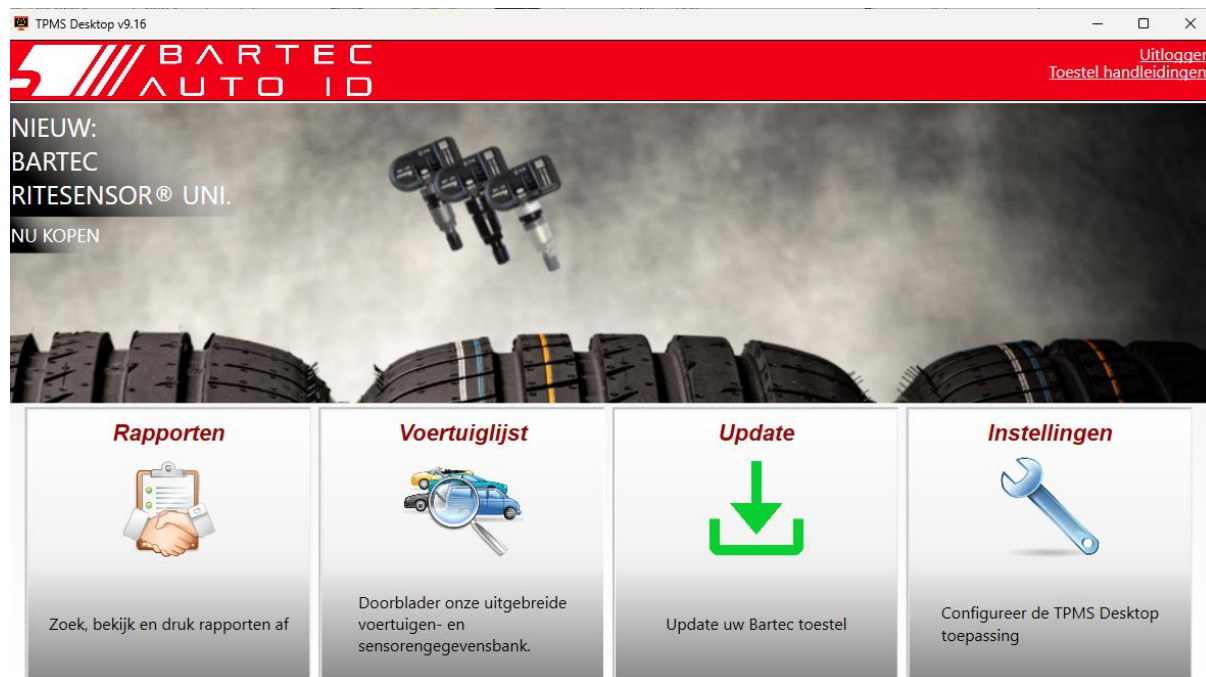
TPMS Desktop v9.16

BARTEC AUTO ID

Uitloggen
Toestel handleidingen

NIEUW:
BARTEC
RITESENSOR® UNI.
NU KOPEN

Rapporten

Zoek, bekijk en druk rapporten af

Voertuiglijst

Doorblader onze uitgebreide voertuigen- en sensorengegevensbank.

Update

Update uw Bartec toestel

Instellingen

Configureer de TPMS Desktop toepassing